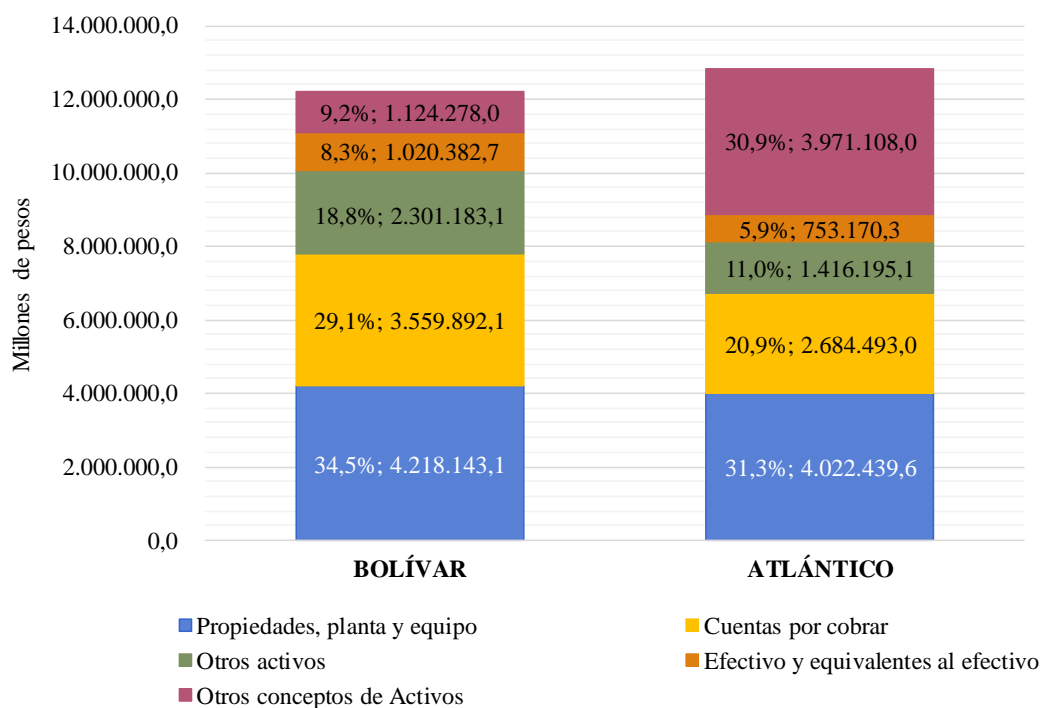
14.000.000,0
12.000.000,0
10.000.000,0
8.000.000,0
6.000.000,0
4.000.000,0
2.000.000,0
0,0

Millones de pesos

9,2%; 1.124.278,0
8,3%; 1.020.382,7
18,8%; 2.301.183,1
29,1%; 3.559.892,1
34,5%; 4.218.143,1

30,9%; 3.971.108,0
5,9%; 753.170,3
11,0%; 1.416.195,1
20,9%; 2.684.493,0
31,3%; 4.022.439,6

BOLÍVAR
ATLÁNTICO

Propiedades, planta y equipo
Cuentas por cobrar
Otros activos
Efectivo y equivalentes al efectivo
Otros conceptos de Activos